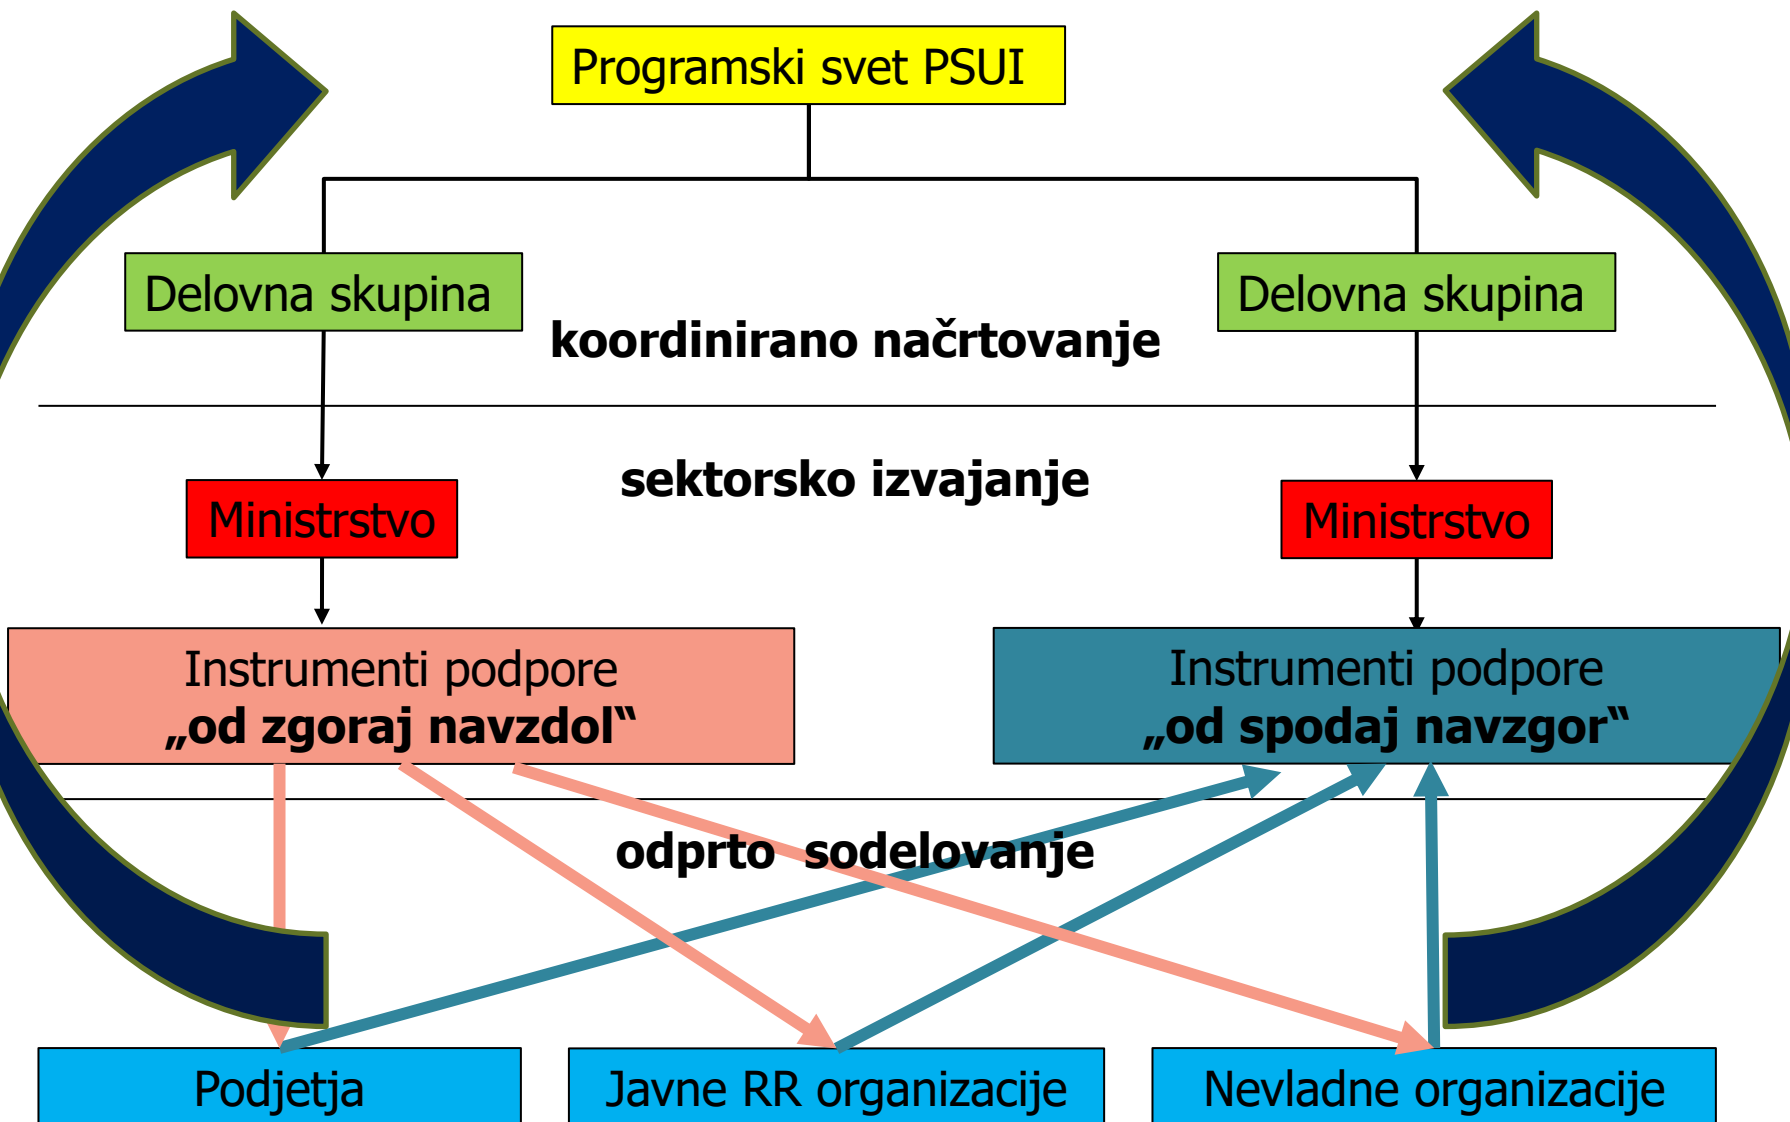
Programski svet PSUI

Delovna skupina

Delovna skupina

koordinirano načrtovanje

sektorsko izvajanje

Ministrstvo

Ministrstvo

Instrumenti podpore „od zgoraj navzdol“

Instrumenti podpore „od spodaj navzgor“

odprto sodelovanje

Podjetja

Javne RR organizacije

Nevladne organizacije